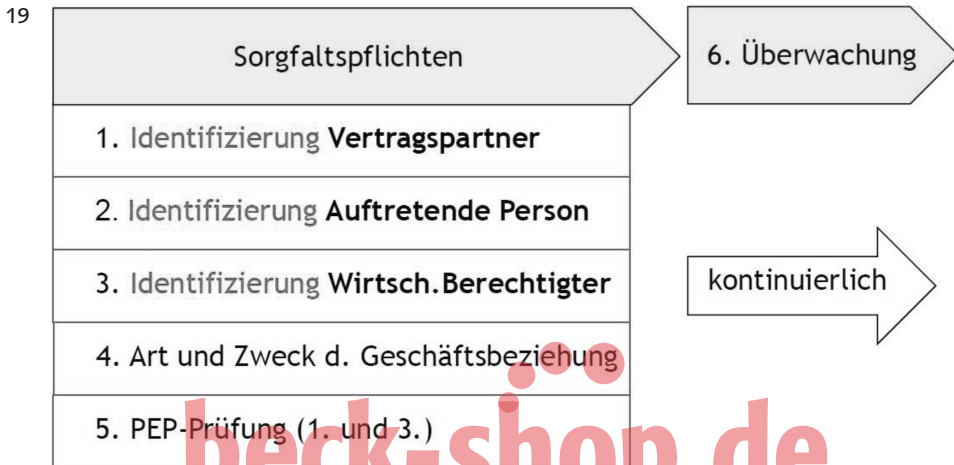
19

Sorgfaltspflichten

6. Überwachung

1. Identifizierung **Vertragspartner**

2. Identifizierung **Auftretende Person**

3. Identifizierung **Wirtsch.Berechtigter**

kontinuierlich

4. Art und Zweck d. Geschäftsbeziehung

5. PEP-Prüfung (1. und 3.)

beck-shop.de